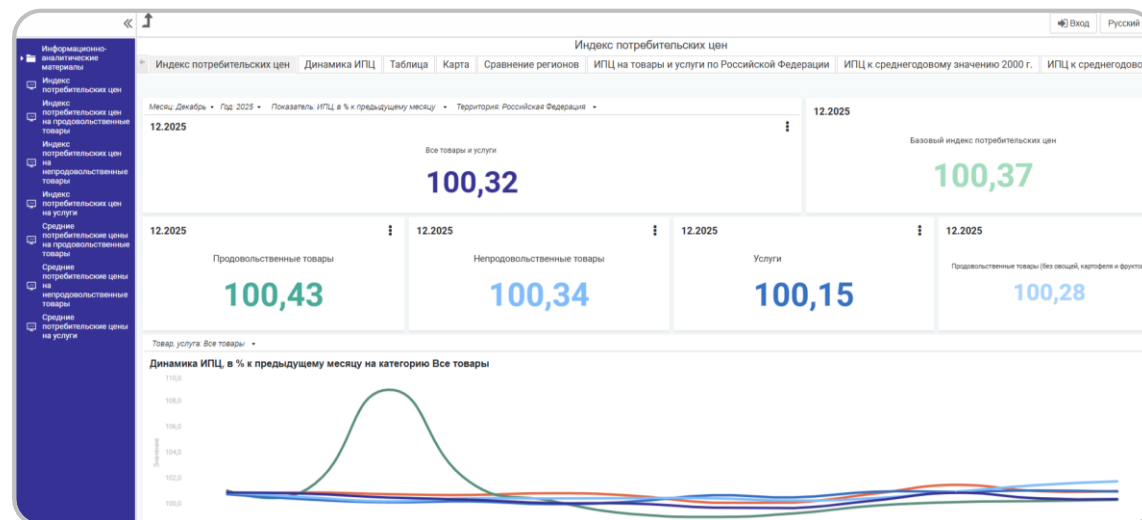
«

Информационно-аналитические материалы

Индекс потребительских цен

Индекс потребительских цен на продовольственные товары

Индекс потребительских цен на непродовольственные товары

Индекс потребительских цен на услуги

Средние потребительские цены на продовольственные товары

Средние потребительские цены на непродовольственные товары

Средние потребительские цены на услуги

Вход Русский

Индекс потребительских цен

Индекс потребительских цен | Динамика ИПЦ | Таблица | Карта | Сравнение регионов | ИПЦ на товары и услуги по Российской Федерации | ИПЦ к среднегодовому значению 2000 г. | ИПЦ к среднегодово

Месяц: Декабрь ▾ Год: 2025 ▾ Показатель: ИПЦ, в % к предыдущему месяцу ▾ Территория: Российская Федерация ▾

12.2025
Все товары и услуги
100,32

12.2025
Базовый индекс потребительских цен
100,37

12.2025
Продовольственные товары
100,43

12.2025
Непродовольственные товары
100,34

12.2025
Услуги
100,15

12.2025
Продовольственные товары (без овощей, картофеля и фрукто
100,28

Товар, услуга: Все товары ▾

Динамика ИПЦ, в % к предыдущему месяцу на категорию Все товары

110,0
108,0
106,0
104,0
102,0
100,0

Значение